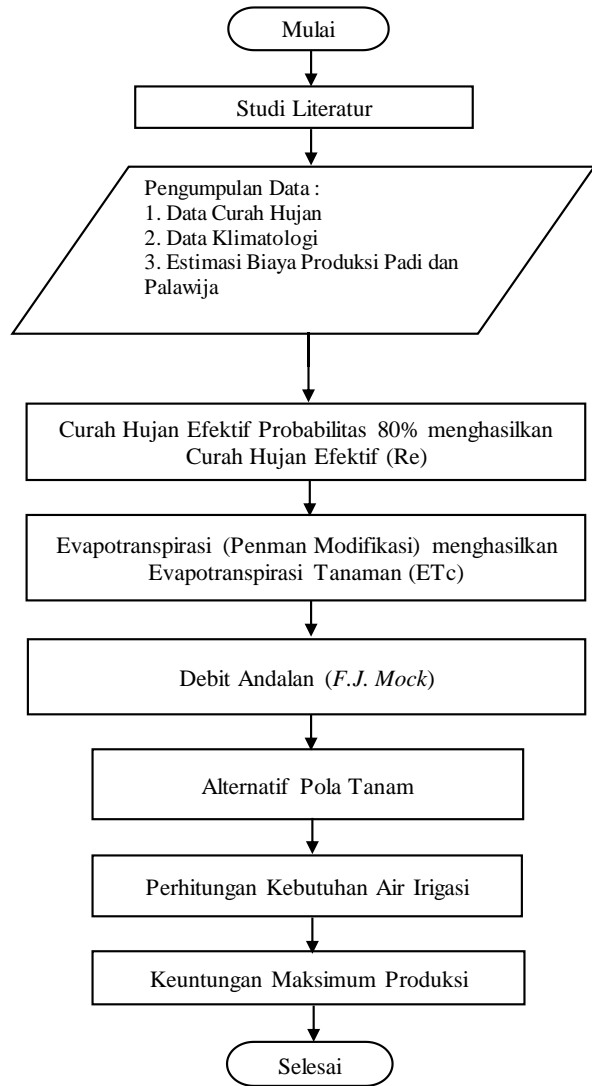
Mulai

Studi Literatur

Pengumpulan Data :
1. Data Curah Hujan
2. Data Klimatologi
3. Estimasi Biaya Produksi Padi dan Palawija

Curah Hujan Efektif Probabilitas 80% menghasilkan Curah Hujan Efektif (Re)

Evapotranspirasi (Penman Modifikasi) menghasilkan Evapotranspirasi Tanaman (ETc)

Debit Andalan (*F.J. Mock*)

Alternatif Pola Tanam

Perhitungan Kebutuhan Air Irigasi

Keuntungan Maksimum Produksi

Selesai